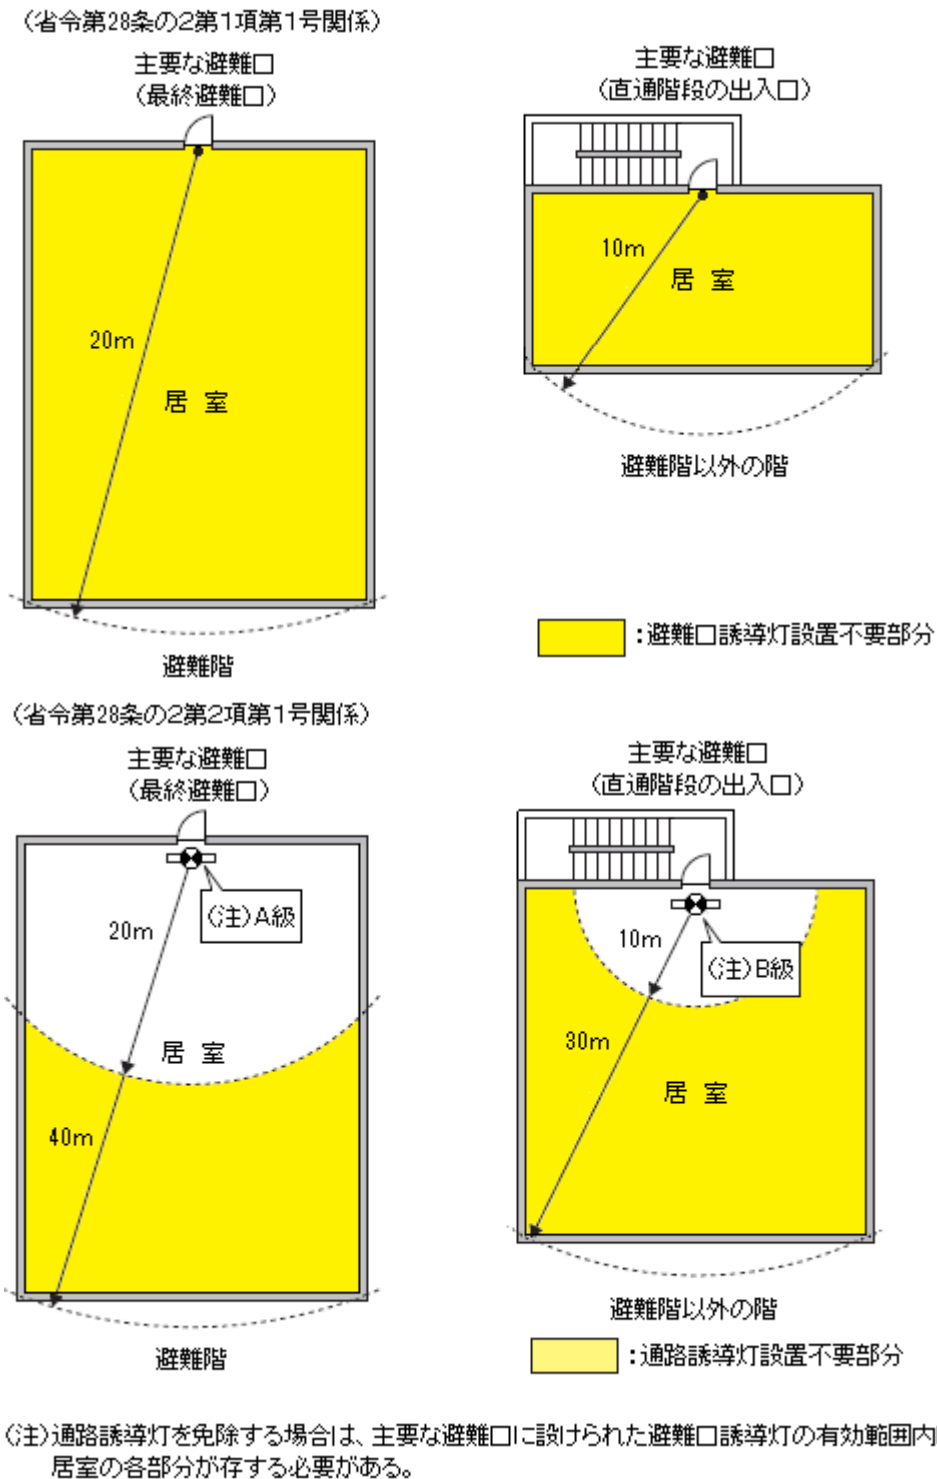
（省令第28条の2第1項第1号関係）

主要な避難口
（最終避難口）

20m

居 室

避難階

主要な避難口
（直通階段の出入口）

10m

居 室

避難階以外の階

：避難口誘導灯設置不要部分

（省令第28条の2第2項第1号関係）

主要な避難口
（最終避難口）

（注）A級

20m

居 室

40m

避難階

主要な避難口
（直通階段の出入口）

10m

（注）B級

30m

居 室

避難階以外の階

：通路誘導灯設置不要部分

（注）通路誘導灯を免除する場合は、主要な避難口に設けられた避難口誘導灯の有効範囲内に居室の各部分が存する必要がある。